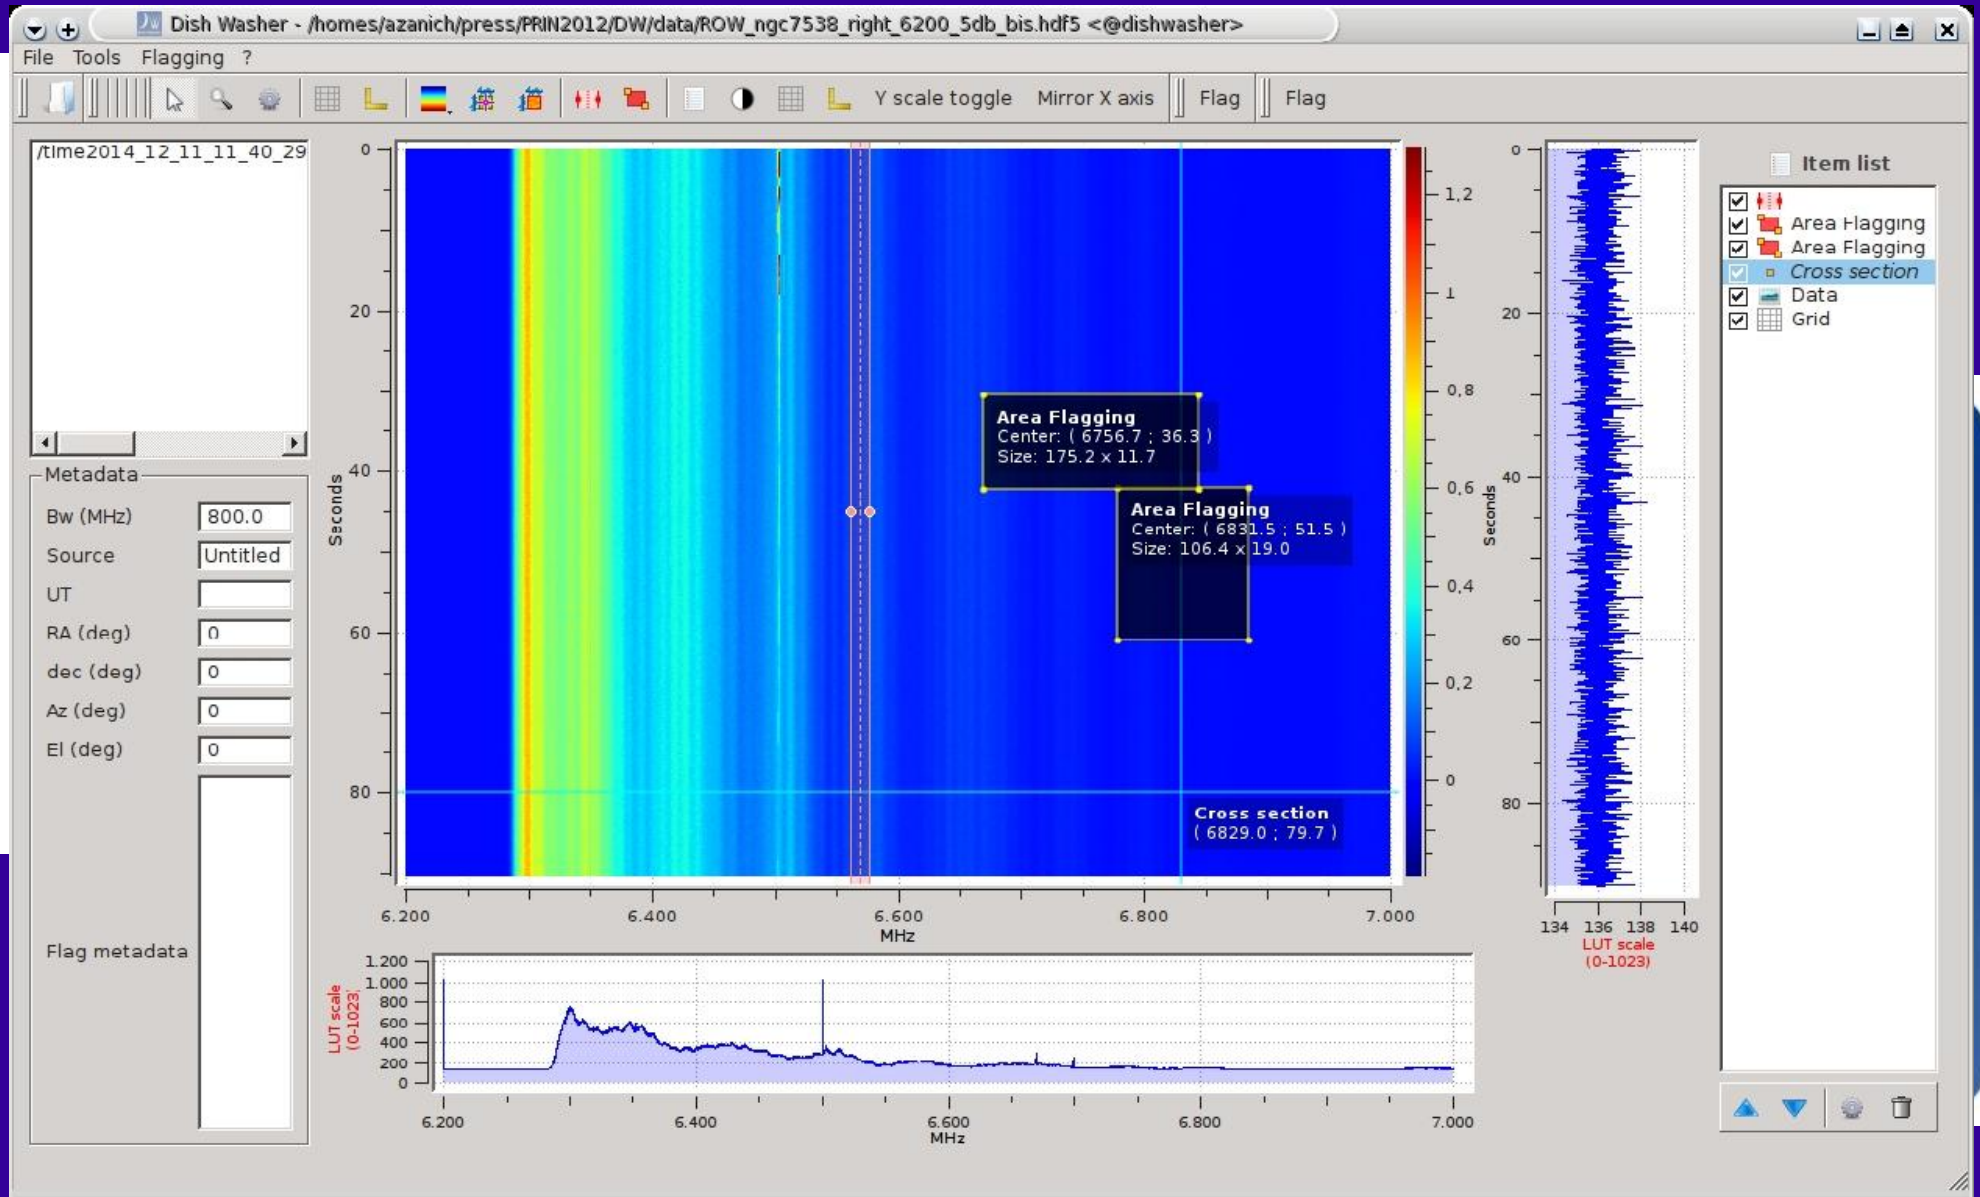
Dish Washer - /homes/azanich/press/PRIN2012/DW/data/ROW_ngc7538_right_6200_5db_bis.hdf5 <@dishwasher>

File Tools Flagging ?

Y scale toggle Mirror X axis Flag Flag

/time2014_12_11_11_40_29

Metadata

Bw (MHz) 800.0

Source Untitled

UT

RA (deg) 0

dec (deg) 0

Az (deg) 0

El (deg) 0

Flag metadata

0
20
40
60
80
Seconds

Area Flagging
Center: ( 6756.7 ; 36.3 )
Size: 175.2 x 11.7

Area Flagging
Center: ( 6831.5 ; 51.5 )
Size: 106.4 x 19.0

Cross section
( 6829.0 ; 79.7 )

6.200 6.400 6.600 6.800 7.000
MHz

1,2
1
0,8
0,6
0,4
0,2
0

1.200
1.000
800
600
400
200
0
LUT scale (0-1023)

6.200 6.400 6.600 6.800 7.000
MHz

0
20
40
60
80
Seconds

134 136 138 140
LUT scale (0-1023)

Item list

Area Flagging
Area Flagging
Cross section
Data
Grid